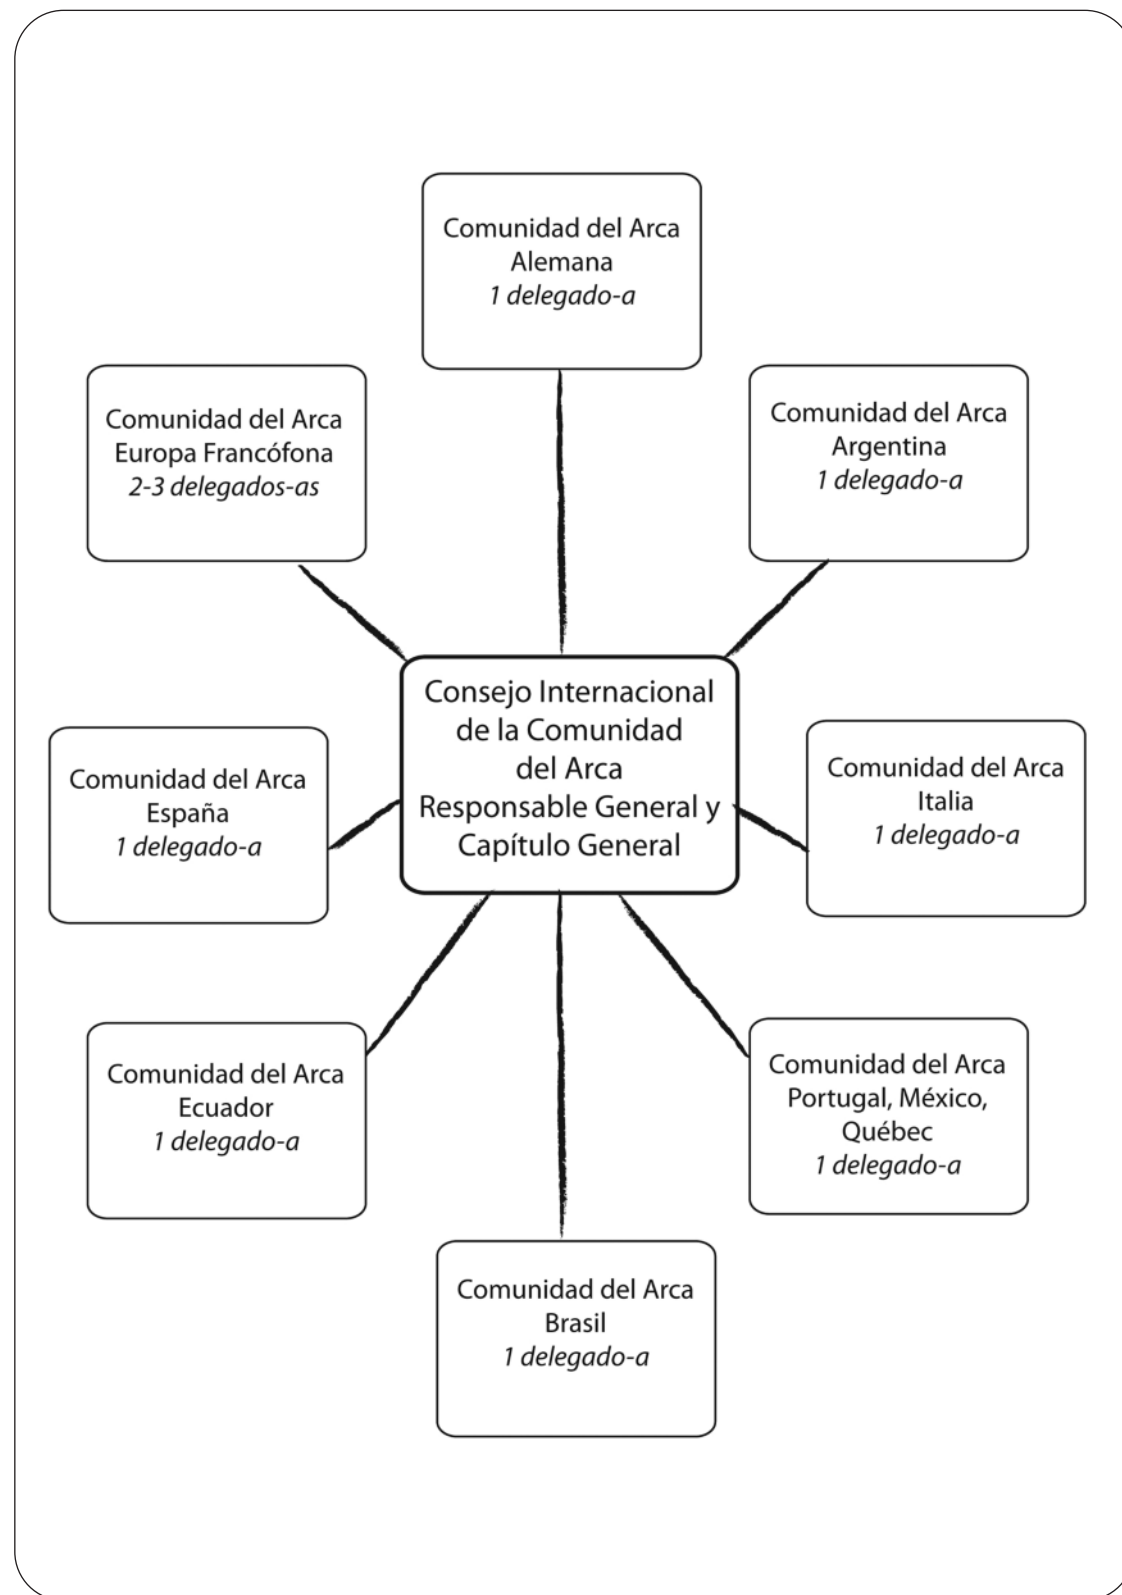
Comunidad del Arca
Alemana
*1 delegado-a*

Comunidad del Arca
Europa Francófona
*2-3 delegados-as*

Comunidad del Arca
Argentina
*1 delegado-a*

Consejo Internacional de la Comunidad del Arca
Responsable General y Capítulo General

Comunidad del Arca
España
*1 delegado-a*

Comunidad del Arca
Italia
*1 delegado-a*

Comunidad del Arca
Ecuador
*1 delegado-a*

Comunidad del Arca
Portugal, México, Québec
*1 delegado-a*

Comunidad del Arca
Brasil
*1 delegado-a*